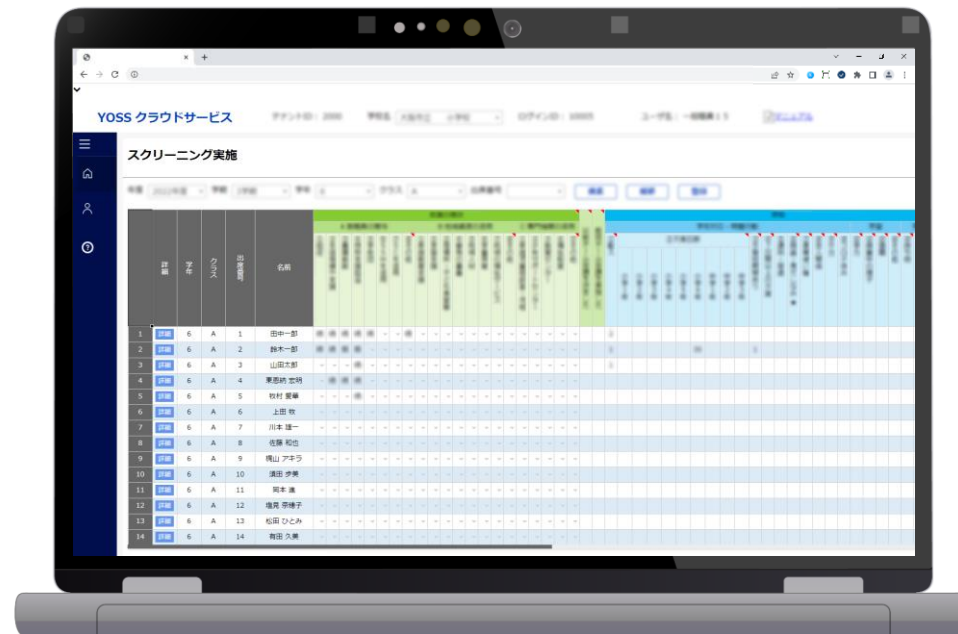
YOSS クラウドサービス

テナントID：2000　学校名 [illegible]　ログインID：10005　ユーザ名：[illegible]　マニュアル

スクリーニング実施

年度 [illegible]　学期 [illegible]　学年 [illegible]　クラス A　出席番号 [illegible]　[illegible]　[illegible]　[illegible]

| | 詳細 | 学年 | クラス | 出席番号 | 名前 |
|---|---|---|---|---|---|
| 1 | 詳細 | 6 | A | 1 | 田中一郎 |
| 2 | 詳細 | 6 | A | 2 | 鈴木一郎 |
| 3 | 詳細 | 6 | A | 3 | 山田太郎 |
| 4 | 詳細 | 6 | A | 4 | 東恩納 宏明 |
| 5 | 詳細 | 6 | A | 5 | 牧村 愛華 |
| 6 | 詳細 | 6 | A | 6 | 上田 牧 |
| 7 | 詳細 | 6 | A | 7 | 川本 瑞一 |
| 8 | 詳細 | 6 | A | 8 | 佐藤 和也 |
| 9 | 詳細 | 6 | A | 9 | 横山 アキラ |
| 10 | 詳細 | 6 | A | 10 | 清田 歩美 |
| 11 | 詳細 | 6 | A | 11 | 岡本 進 |
| 12 | 詳細 | 6 | A | 12 | 塩見 奈穂子 |
| 13 | 詳細 | 6 | A | 13 | 松田 ひとみ |
| 14 | 詳細 | 6 | A | 14 | 有田 久美 |